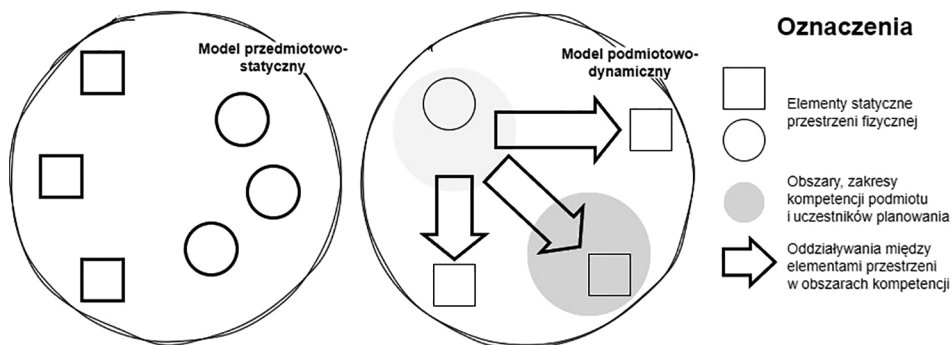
Model przedmiotowo-statyczny

Model podmiotowo-dynamiczny

Oznaczenia

Elementy statyczne przestrzeni fizycznej

Obszary, zakresy kompetencji podmiotu i uczestników planowania

Oddziaływania między elementami przestrzeni w obszarach kompetencji